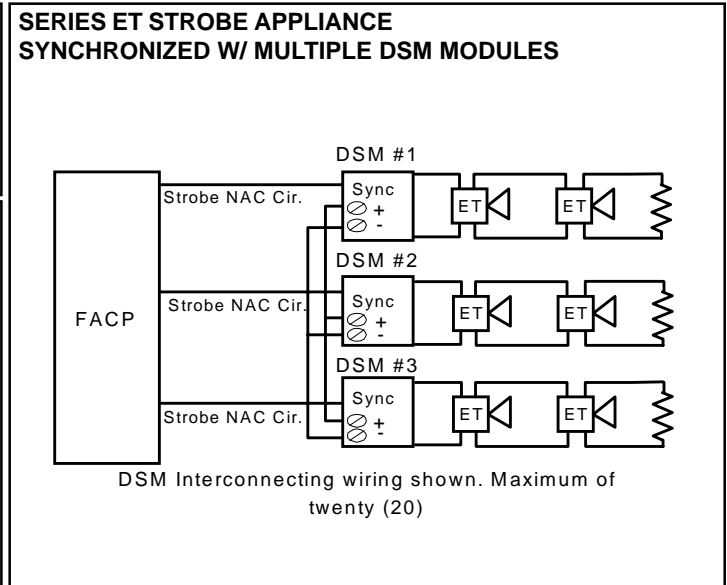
SERIES ET STROBE APPLIANCE
SYNCHRONIZED W/ MULTIPLE DSM MODULES

DSM #1
Strobe NAC Cir.
Sync
+
-
ET
ET

DSM #2
FACP
Strobe NAC Cir.
Sync
+
-
ET
ET

DSM #3
Strobe NAC Cir.
Sync
+
-
ET
ET

DSM Interconnecting wiring shown. Maximum of twenty (20)